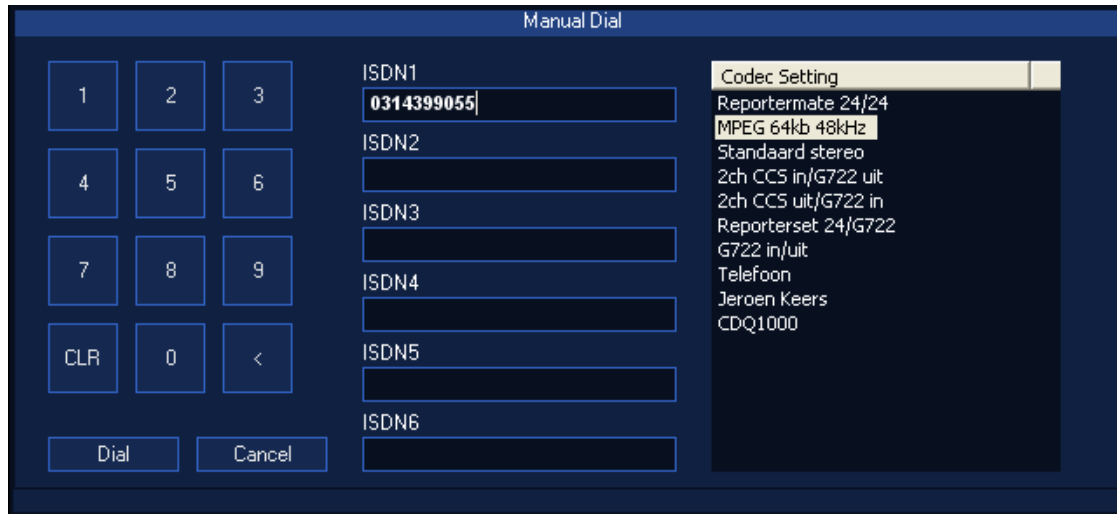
Manual Dial

1
2
3
4
5
6
7
8
9
CLR
0
<

Dial
Cancel

ISDN1
0314399055
ISDN2
ISDN3
ISDN4
ISDN5
ISDN6

Codec Setting
Reportermate 24/24
MPEG 64kb 48kHz
Standaard stereo
2ch CCS in/G722 uit
2ch CCS uit/G722 in
Reporterset 24/G722
G722 in/uit
Telefoon
Jeroen Keers
CDQ1000